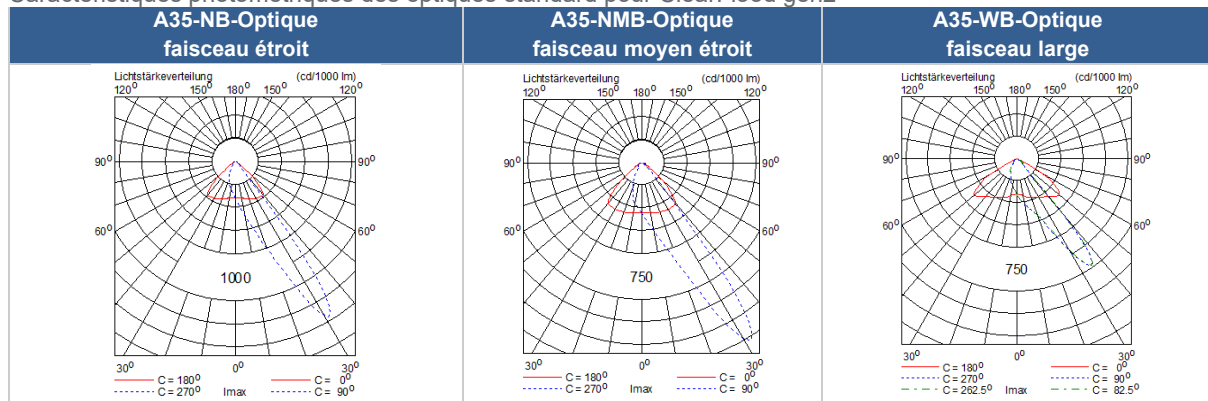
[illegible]

| A35-NB-Optique faisceau étroit | A35-NMB-Optique faisceau moyen étroit | A35-WB-Optique faisceau large |
|---|---|---|
| Lichtstärkeverteilung (cd/1000 lm) $120^0$ $150^0$ $180^0$ $150^0$ $120^0$ $90^0$ $90^0$ $60^0$ $60^0$ 1000 $30^0$ $0^0$ $30^0$ C = $180^0$ C = $0^0$ C = $270^0$ Imax C = $90^0$ | Lichtstärkeverteilung (cd/1000 lm) $120^0$ $150^0$ $180^0$ $150^0$ $120^0$ $90^0$ $90^0$ $60^0$ $60^0$ 750 $30^0$ $0^0$ $30^0$ C = $180^0$ C = $0^0$ C = $270^0$ Imax C = $90^0$ | Lichtstärkeverteilung (cd/1000 lm) $120^0$ $150^0$ $180^0$ $150^0$ $120^0$ $90^0$ $90^0$ $60^0$ $60^0$ 750 $30^0$ $0^0$ $30^0$ C = $180^0$ C = $0^0$ C = $270^0$ C = $90^0$ C = $262.5^0$ Imax C = $82.5^0$ |